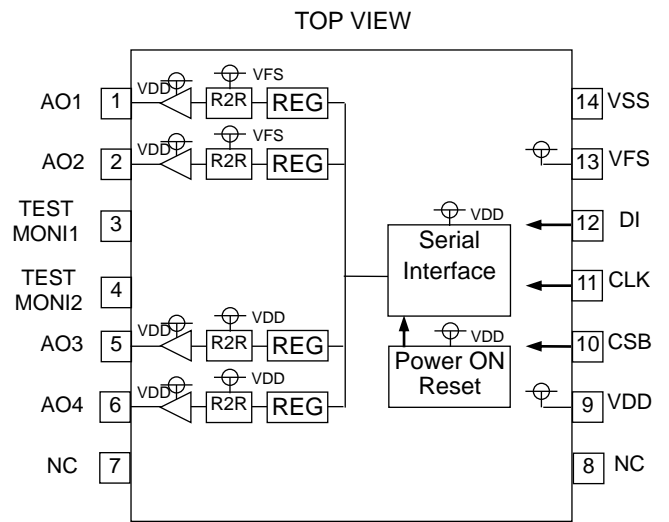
TOP VIEW

AO1 1 VDD VFS R2R REG
AO2 2 VDD VFS R2R REG
TEST MONI1 3
TEST MONI2 4
AO3 5 VDD VDD R2R REG
AO4 6 VDD VDD R2R REG
NC 7

14 VSS
VFS 13 VFS
VDD Serial Interface 12 DI
11 CLK
VDD Power ON Reset 10 CSB
9 VDD
8 NC